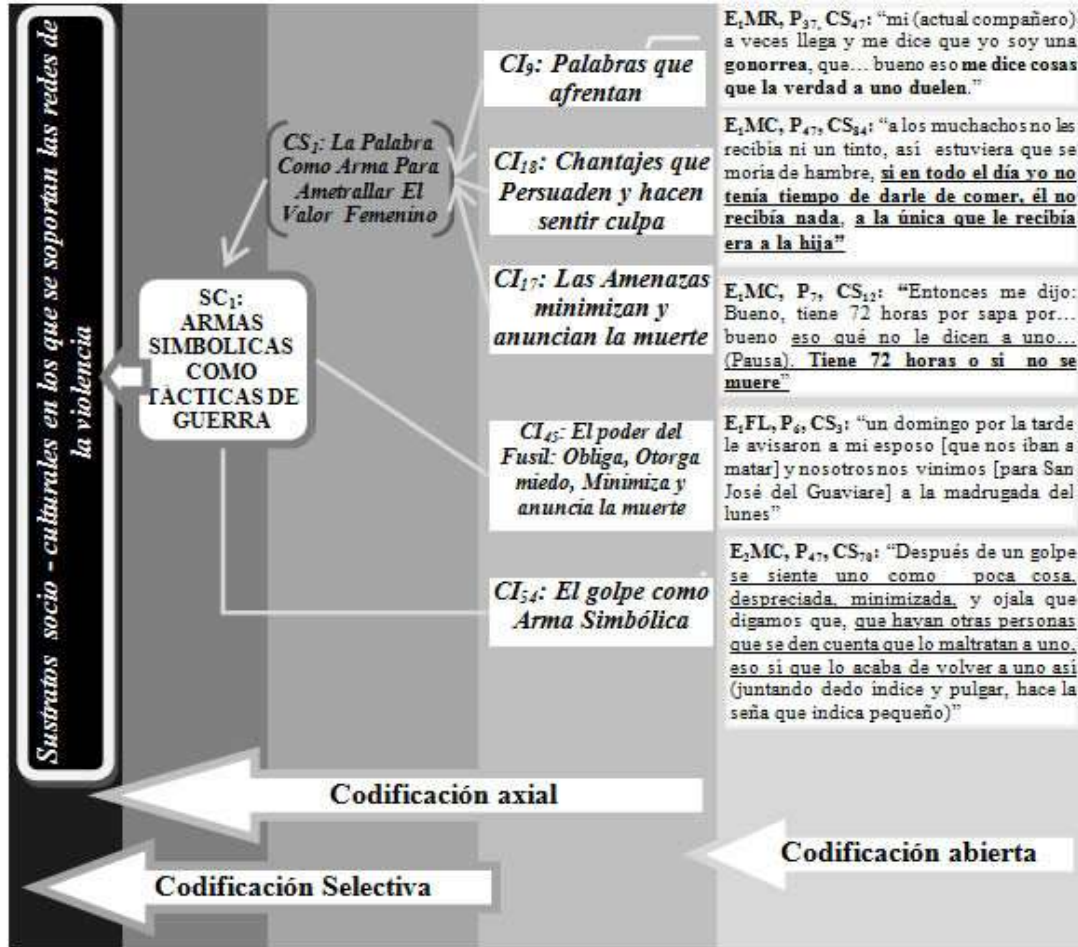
Sustratos socio - culturales en los que se soportan las redes de la violencia

SC$_1$: ARMAS SIMBOLICAS COMO TÁCTICAS DE GUERRA

CS$_1$: La Palabra Como Arma Para Ametrallar El Valor Femenino

CI$_9$: Palabras que afrentan

CI$_{18}$: Chantajes que Persuaden y hacen sentir culpa

CI$_{17}$: Las Amenazas minimizan y anuncian la muerte

CI$_{45}$: El poder del Fusil: Obliga, Otorga miedo, Minimiza y anuncia la muerte

CI$_{54}$: El golpe como Arma Simbólica

E$_1$MR, P$_{37}$, CS$_{47}$: "mi (actual compañero) a veces llega y me dice que yo soy una gonorrea, que... bueno eso me dice cosas que la verdad a uno duelen."

E$_1$MC, P$_{47}$, CS$_{84}$: "a los muchachos no les recibía ni un tinto, así estuviera que se moría de hambre, si en todo el día yo no tenía tiempo de darle de comer, él no recibía nada, a la única que le recibía era a la hija"

E$_1$MC, P$_7$, CS$_{12}$: "Entonces me dijo: Bueno, tiene 72 horas por sapa por... bueno eso qué no le dicen a uno... (Pausa). Tiene 72 horas o si no se muere"

E$_1$FL, P$_4$, CS$_3$: "un domingo por la tarde le avisaron a mi esposo [que nos iban a matar] y nosotros nos vinimos [para San José del Guaviare] a la madrugada del lunes"

E$_2$MC, P$_{47}$, CS$_{70}$: "Después de un golpe se siente uno como poca cosa, despreciada, minimizada, y ojala que digamos que, que hayan otras personas que se den cuenta que lo maltratan a uno, eso si que lo acaba de volver a uno así (juntando dedo índice y pulgar, hace la seña que indica pequeño)"

Codificación axial

Codificación abierta

Codificación Selectiva